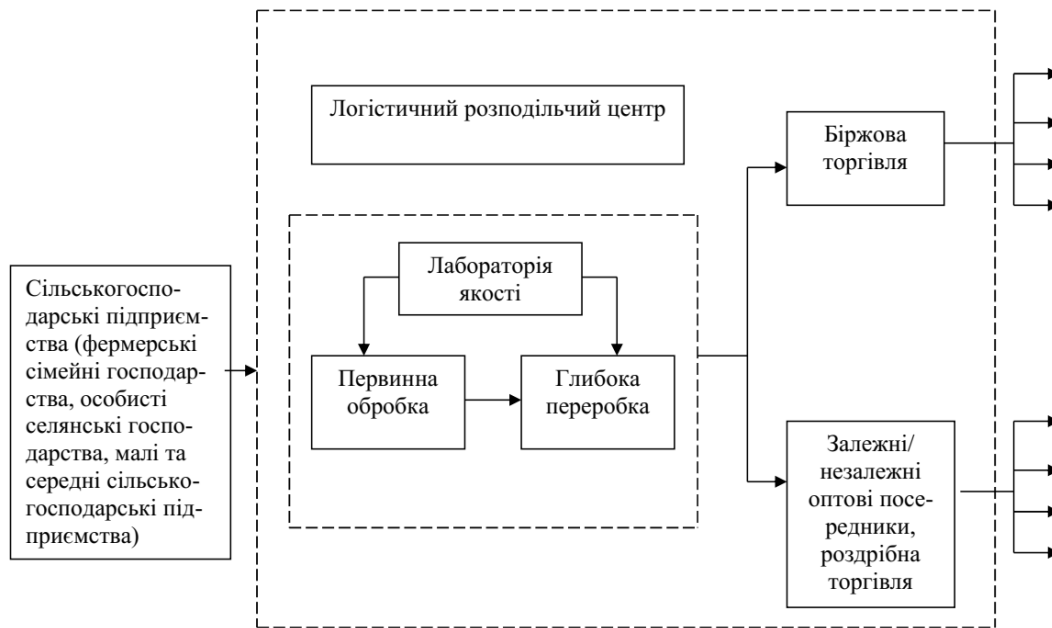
Сільськогосподарські підприємства (фермерські сімейні господарства, особисті селянські господарства, малі та середні сільськогосподарські підприємства)

Логістичний розподільчий центр

Лабораторія якості

Первинна обробка

Глибока переробка

Біржова торгівля

Залежні/ незалежні оптові посередники, роздрібна торгівля